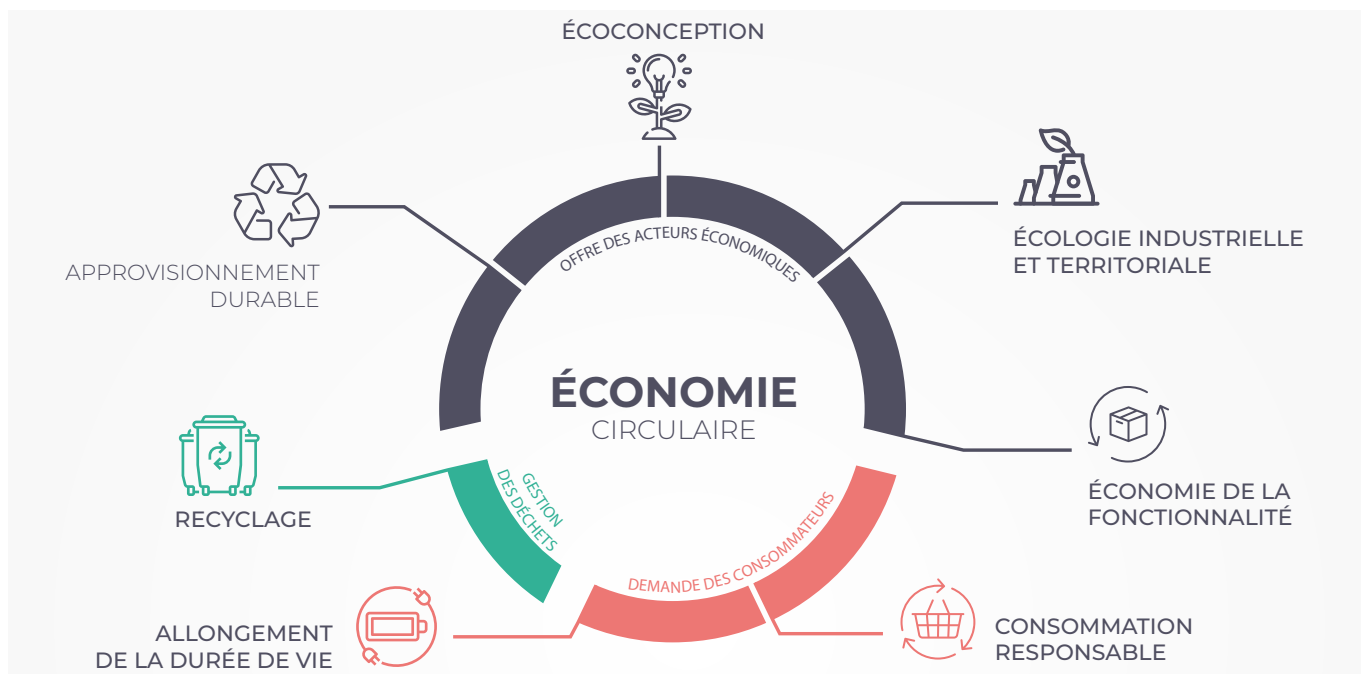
ÉCOCONCEPTION

APPROVISIONNEMENT DURABLE

ÉCOLOGIE INDUSTRIELLE ET TERRITORIALE

OFFRE DES ACTEURS ÉCONOMIQUES

ÉCONOMIE
CIRCULAIRE

ÉCONOMIE DE LA FONCTIONNALITÉ

RECYCLAGE

GESTION DES DÉCHETS

DEMANDE DES CONSOMMATEURS

ALLONGEMENT DE LA DURÉE DE VIE

CONSOMMATION RESPONSABLE